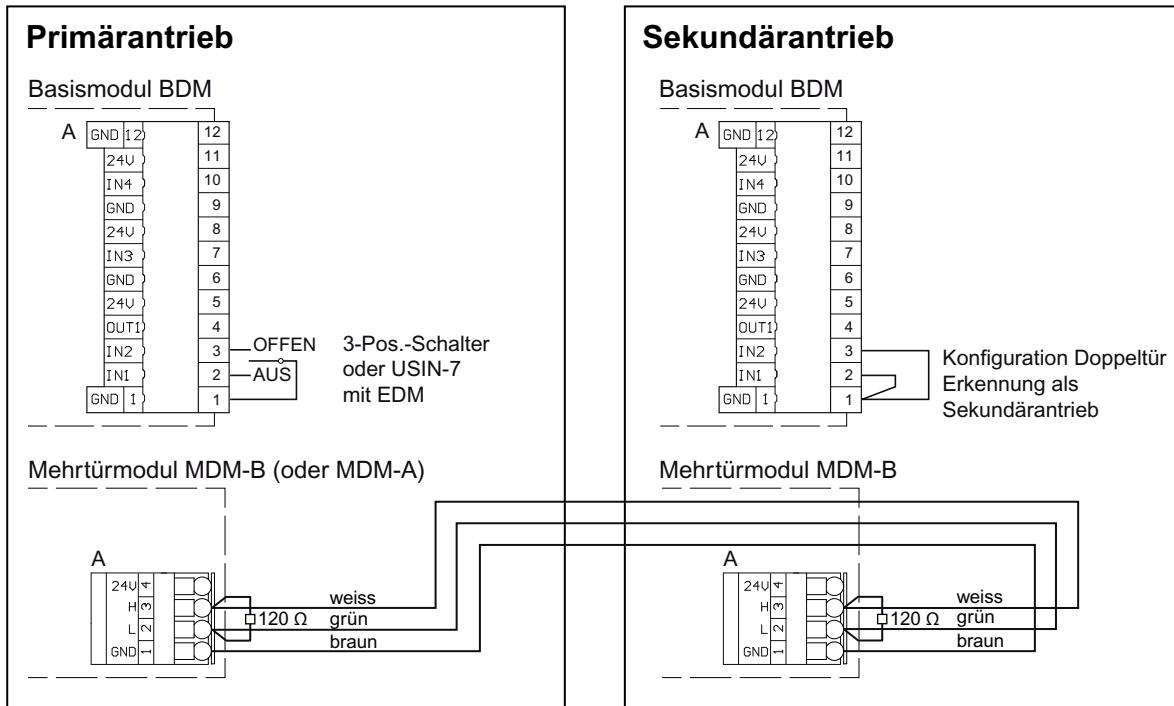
Primärantrieb

Basismodul BDM

A

| | | |
|---|---|---|
| GND | 12 | 12 |
| 24V | | 11 |
| IN4 | | 10 |
| GND | | 9 |
| 24V | | 8 |
| IN3 | | 7 |
| GND | | 6 |
| 24V | | 5 |
| OUT1 | | 4 |
| IN2 | | 3 |
| IN1 | | 2 |
| GND | 1 | 1 |

OFFEN
AUS

3-Pos.-Schalter oder USIN-7 mit EDM

Mehrtürmodul MDM-B (oder MDM-A)

A

24V 4
H 3
L 2
GND 1

120 Ω

weiss
grün
braun

Sekundärantrieb

Basismodul BDM

A

| | | |
|---|---|---|
| GND | 12 | 12 |
| 24V | | 11 |
| IN4 | | 10 |
| GND | | 9 |
| 24V | | 8 |
| IN3 | | 7 |
| GND | | 6 |
| 24V | | 5 |
| OUT1 | | 4 |
| IN2 | | 3 |
| IN1 | | 2 |
| GND | 1 | 1 |

Konfiguration Doppeltür Erkennung als Sekundärantrieb

Mehrtürmodul MDM-B

A

24V 4
H 3
L 2
GND 1

120 Ω

weiss
grün
braun